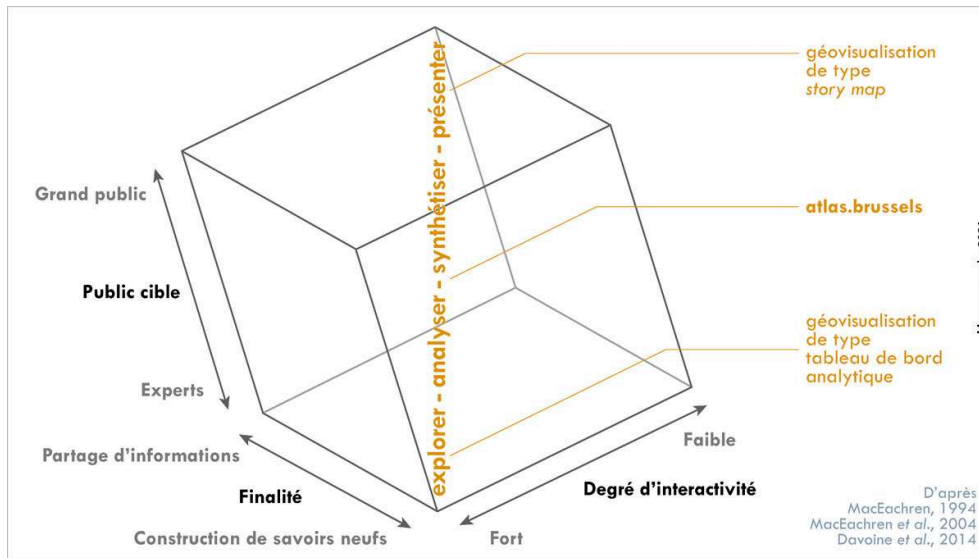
Grand public

Public cible

Experts

Partage d'informations

Finalité

Construction de savoirs neufs

explorer - analyser - synthétiser - présenter

géovisualisation de type *story map*

atlas.brussels

géovisualisation de type tableau de bord analytique

Faible

Degré d'interactivité

Fort

D'après
MacEachren, 1994
MacEachren *et al.*, 2004
Davoine *et al.*, 2014